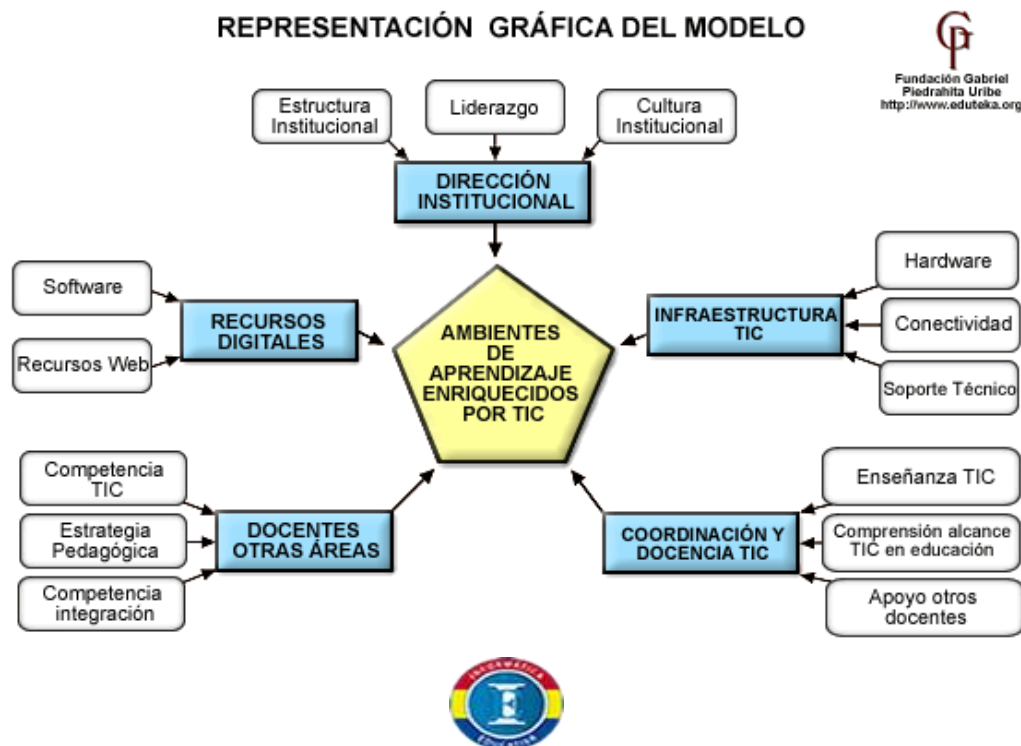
REPRESENTACIÓN GRÁFICA DEL MODELO

GP
Fundación Gabriel Piedrahita Uribe
http://www.eduteka.org

Estructura Institucional

Liderazgo

Cultura Institucional

DIRECCIÓN INSTITUCIONAL

Software

Recursos Web

RECURSOS DIGITALES

AMBIENTES DE APRENDIZAJE ENRIQUECIDOS POR TIC

Hardware

INFRAESTRUCTURA TIC

Conectividad

Soporte Técnico

Competencia TIC

Estrategia Pedagógica

Competencia integración

DOCENTES OTRAS ÁREAS

Enseñanza TIC

COORDINACIÓN Y DOCENCIA TIC

Comprensión alcance TIC en educación

Apoyo otros docentes

INFORMÁTICA
E
EDUCATIVA